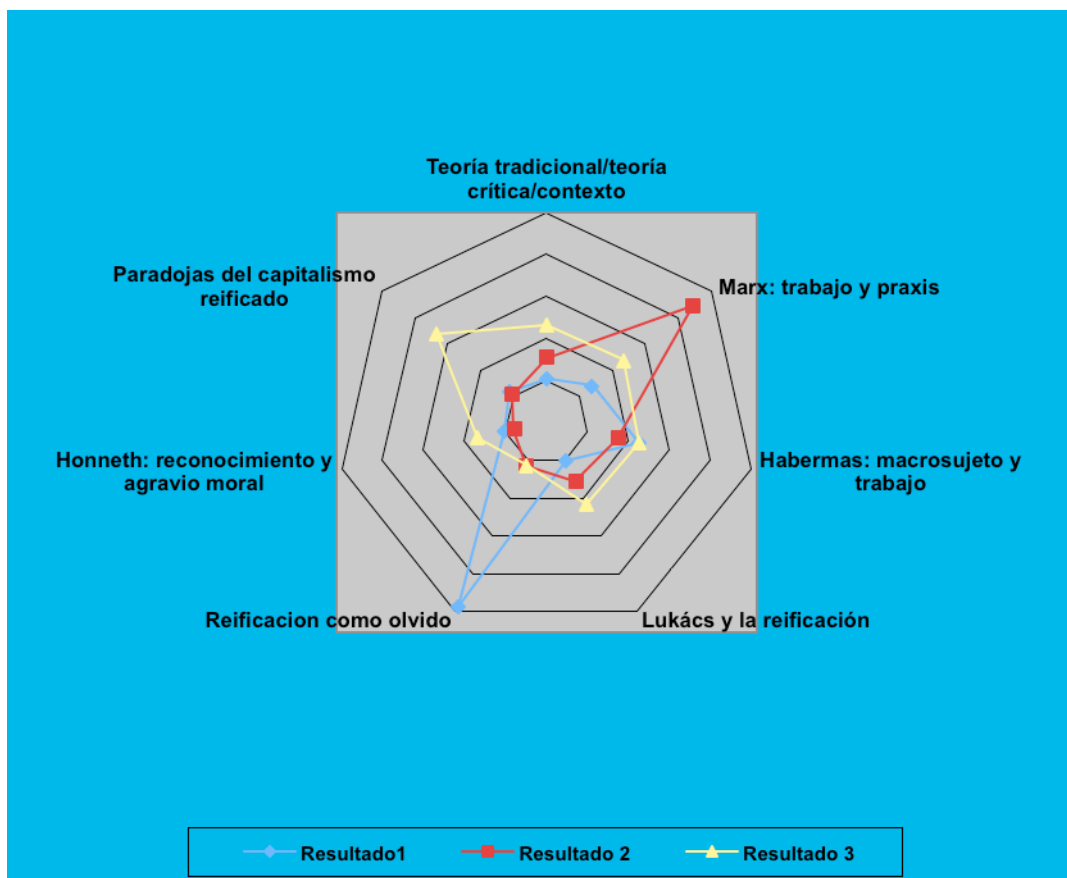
Teoría tradicional/teoría crítica/contexto

Marx: trabajo y praxis

Habermas: macrosujeto y trabajo

Lukács y la reificación

Reificacion como olvido

Honneth: reconocimiento y agravio moral

Paradojas del capitalismo reificado

Resultado1
Resultado 2
Resultado 3